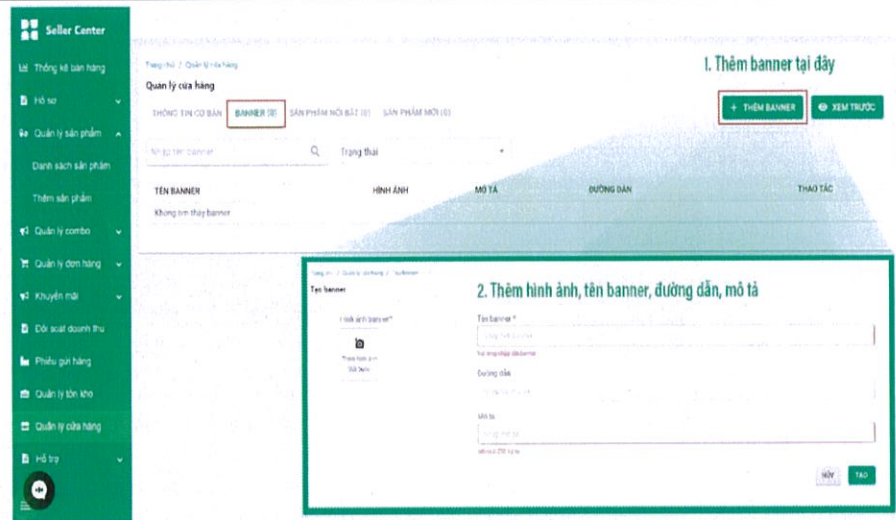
Seller Center

Thống kê bán hàng
Hồ sơ
Quản lý sản phẩm
Danh sách sản phẩm
Thêm sản phẩm
Quản lý combo
Quản lý đơn hàng
Khuyến mãi
Đối soát doanh thu
Phiếu gửi hàng
Quản lý tồn kho
Quản lý cửa hàng
Hỗ trợ

Trang chủ / Quản lý cửa hàng
Quản lý cửa hàng

1. Thêm banner tại đây

THÔNG TIN CƠ BẢN BANNER (0) SẢN PHẨM NỔI BẬT (0) SẢN PHẨM MỚI (0)

+ THÊM BANNER
XEM TRƯỚC

Nhập tên banner
Trạng thái

TÊN BANNER HÌNH ẢNH MÔ TẢ ĐƯỜNG DẪN THAO TÁC
Không tìm thấy banner

Trang chủ / Quản lý cửa hàng / Tạo banner
Tạo banner

2. Thêm hình ảnh, tên banner, đường dẫn, mô tả

Hình ảnh banner*
Thêm hình ảnh
Bắt buộc

Tên banner *
Nhập tên banner
Vui lòng nhập tên banner

Đường dẫn
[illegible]

Mô tả
Nhập mô tả
tối đa 250 ký tự

HỦY
TẠO